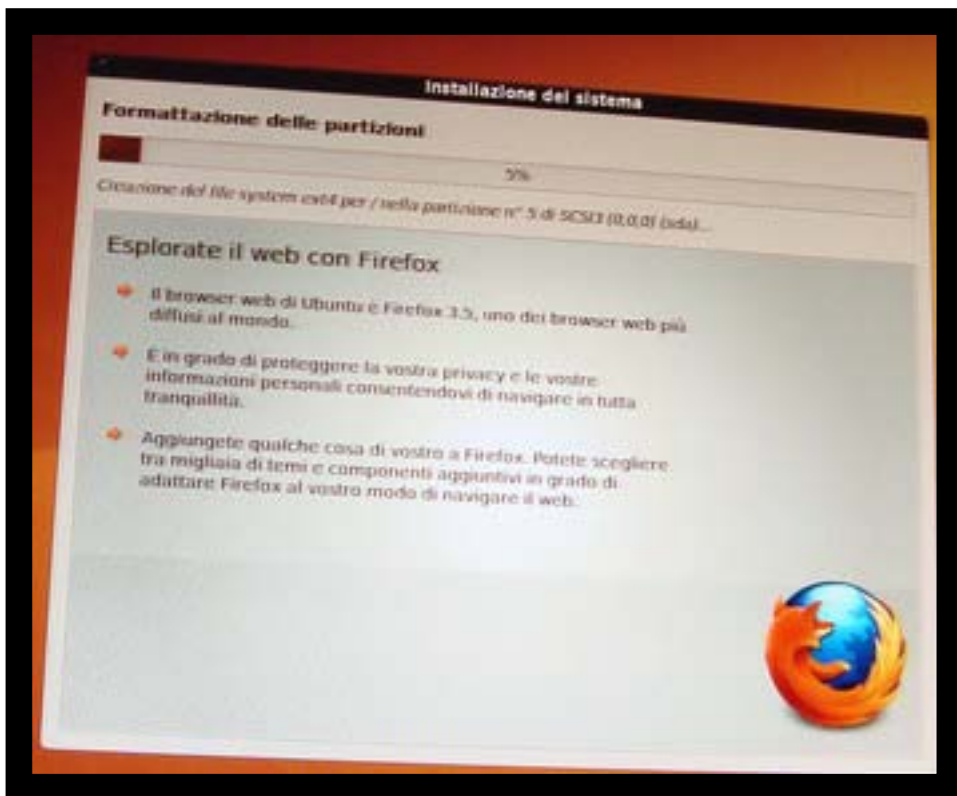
Installazione del sistema

Formattazione delle partizioni

5%

Creazione del file system ext4 per / nella partizione n° 5 di SCSI3 (0,0,0) (sda)...

Esplorate il web con Firefox

Il browser web di Ubuntu è Firefox 3.5, uno dei browser web più diffusi al mondo.

È in grado di proteggere la vostra privacy e le vostre informazioni personali consentendovi di navigare in tutta tranquillità.

Aggiungete qualche cosa di vostro a Firefox. Potete scegliere tra migliaia di temi e componenti aggiuntivi in grado di adattare Firefox al vostro modo di navigare il web.